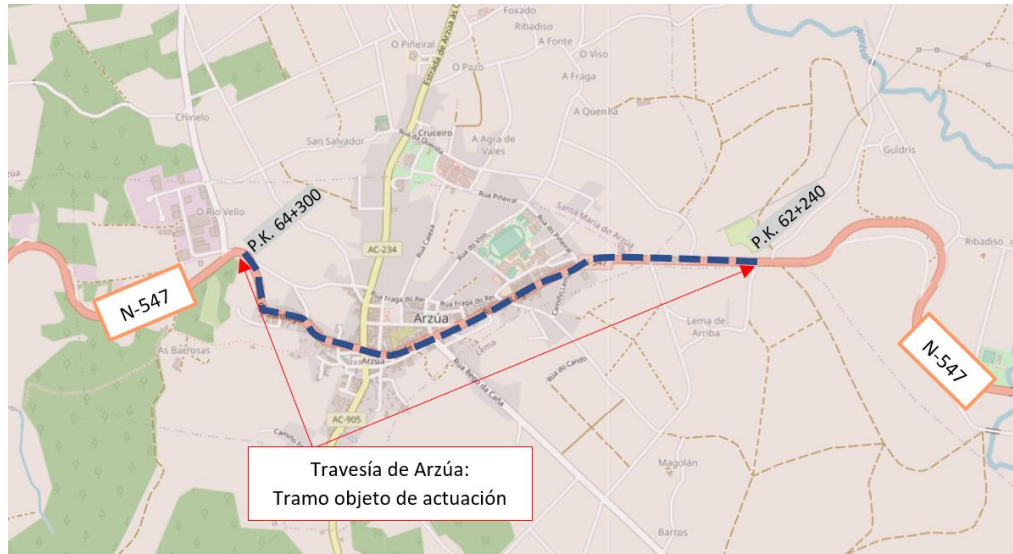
Foxado
Ribadiso
A Fonte
O Piñeiral
O Viso
Estrada de Arzúa a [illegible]
O Pazo
A Fraga
Río Iso
A Quenlla
Chinelo
Cruceiro
A Agra de Vales
San Salvador
Rúa do Cruceiro
Guldrís
Rúa Piñeiral
Santa María de Arzúa
O Río Vello
P.K. 64+300
P.K. 62+240
Ribadiso
AC-234
Rúa Cabeza
Rúa do Viso
Rúa do Xenral
N-547
Rúa Fraga do Rei
Rúa Fraga do Rei
Arzúa
Camiño Lema
Lema de Arriba
As Barrosas
Arzúa
Lema
N-547
Rúa Rego da Calña
Rúa do Cando
AC-905
Camiño
Travesía de Arzúa:
Tramo objeto de actuación
Magolán
Barros